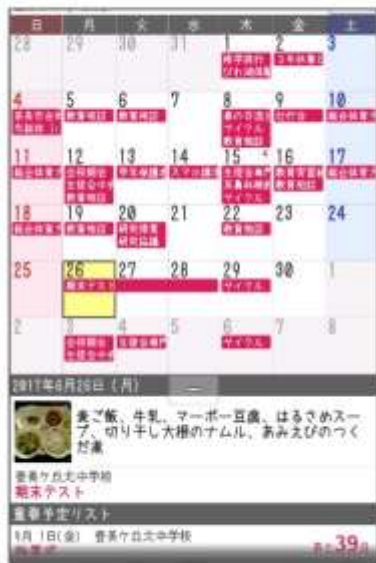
| 日 | 月 | 火 | 水 | 木 | 金 | 土 |
|---|---|---|---|---|---|---|
| 28 | 29 | 30 | 31 | 1 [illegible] | 2 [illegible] | 3 |
| 4 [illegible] | 5 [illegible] | 6 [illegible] | 7 | 8 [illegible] | 9 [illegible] | 10 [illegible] |
| 11 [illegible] | 12 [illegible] | 13 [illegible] | 14 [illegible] | 15 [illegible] | 16 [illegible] | 17 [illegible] |
| 18 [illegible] | 19 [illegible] | 20 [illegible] | 21 | 22 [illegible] | 23 | 24 |
| 25 | 26 期末テスト | 27 | 28 | 29 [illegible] | 30 | 1 |
| 2 | 3 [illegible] | 4 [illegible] | 5 | 6 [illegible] | 7 | 8 |

2017年6月26日（月）

麦ご飯、牛乳、マーボー豆腐、はるさめスープ、切り干し大根のナムル、あみえびのつくだ煮

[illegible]中学校
期末テスト

重要予定リスト

1月 1日(金) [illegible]中学校
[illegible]
あと39日